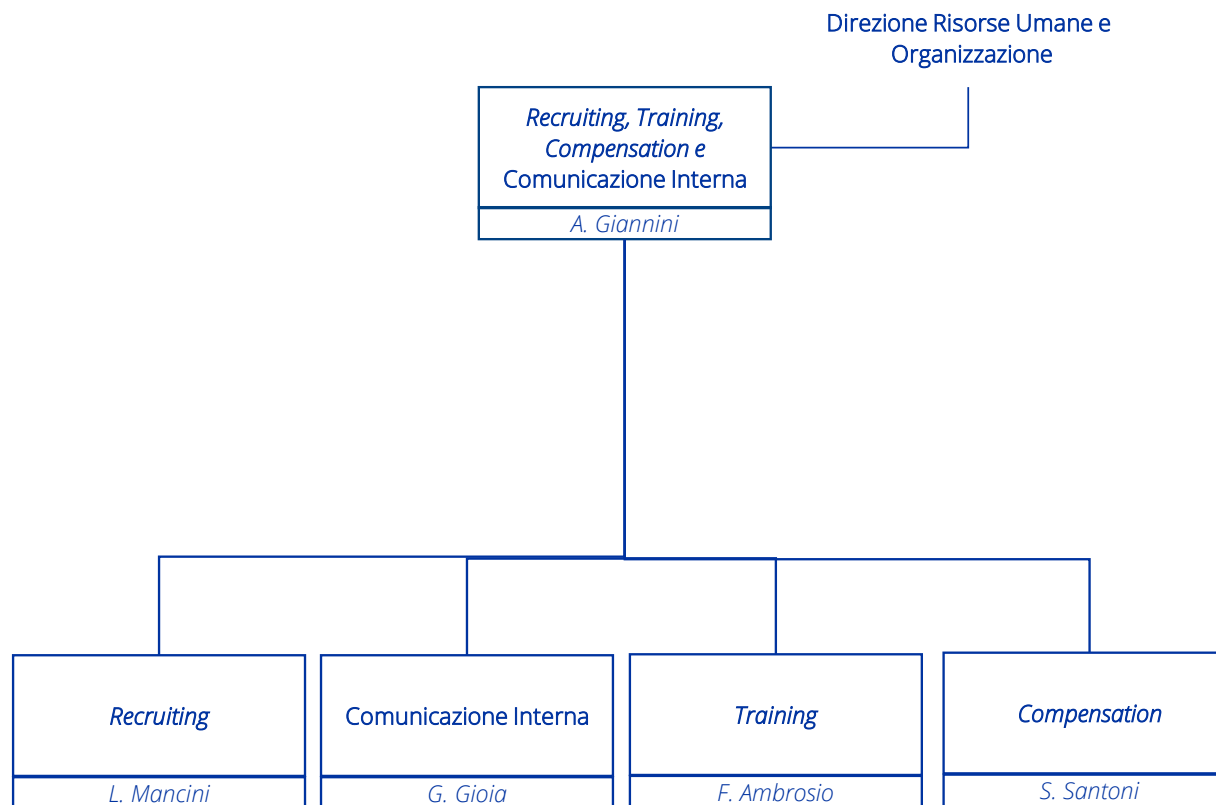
Direzione Risorse Umane e Organizzazione

Recruiting, Training, Compensation e Comunicazione Interna

A. Giannini

Recruiting

L. Mancini

Comunicazione Interna

G. Gioia

Training

F. Ambrosio

Compensation

S. Santoni